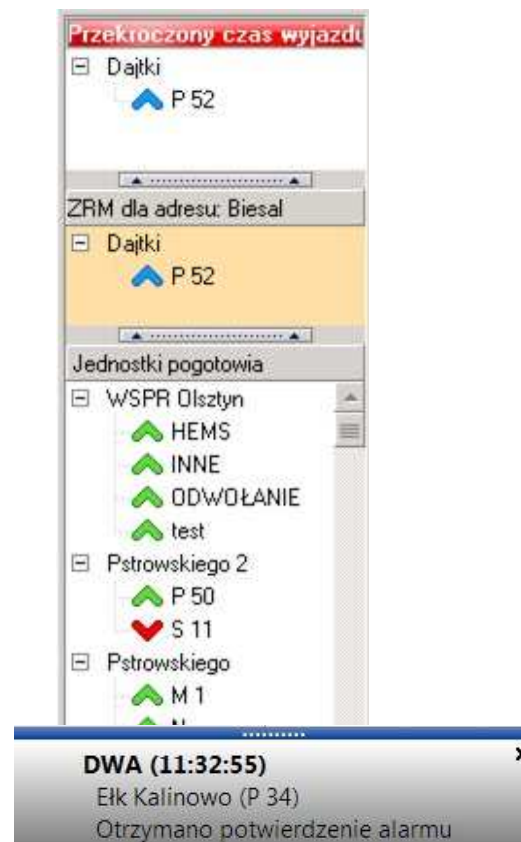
Przekroczony czas wyjazdu
⊟ Dajtki
P 52

ZRM dla adresu: Biesal
⊟ Dajtki
P 52

Jednostki pogotowia
⊟ WSPR Olsztyn
HEMS
INNE
ODWOŁANIE
test
⊟ Pstrowskiego 2
P 50
S 11
⊟ Pstrowskiego
M 1
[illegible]

DWA (11:32:55)
Ełk Kalinowo (P 34)
Otrzymano potwierdzenie alarmu